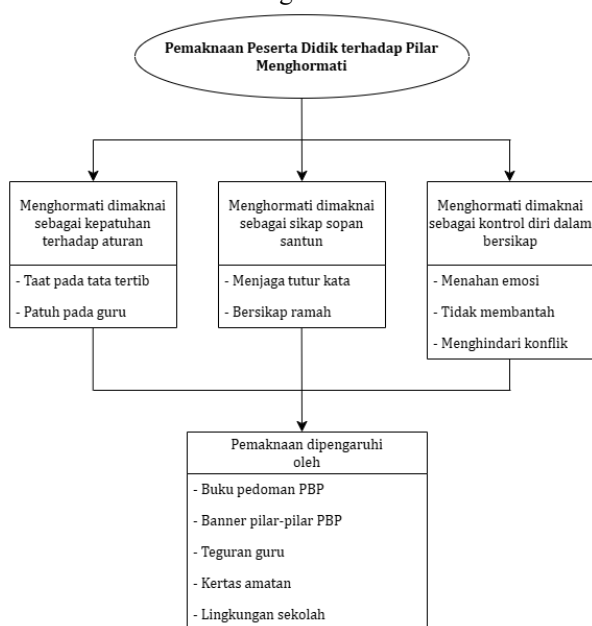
Pemaknaan Peserta Didik terhadap Pilar Menghormati

Menghormati dimaknai sebagai kepatuhan terhadap aturan

- Taat pada tata tertib

- Patuh pada guru

Menghormati dimaknai sebagai sikap sopan santun

- Menjaga tutur kata

- Bersikap ramah

Menghormati dimaknai sebagai kontrol diri dalam bersikap

- Menahan emosi

- Tidak membantah

- Menghindari konflik

Pemaknaan dipengaruhi oleh

- Buku pedoman PBP

- Banner pilar-pilar PBP

- Teguran guru

- Kertas amatan

- Lingkungan sekolah